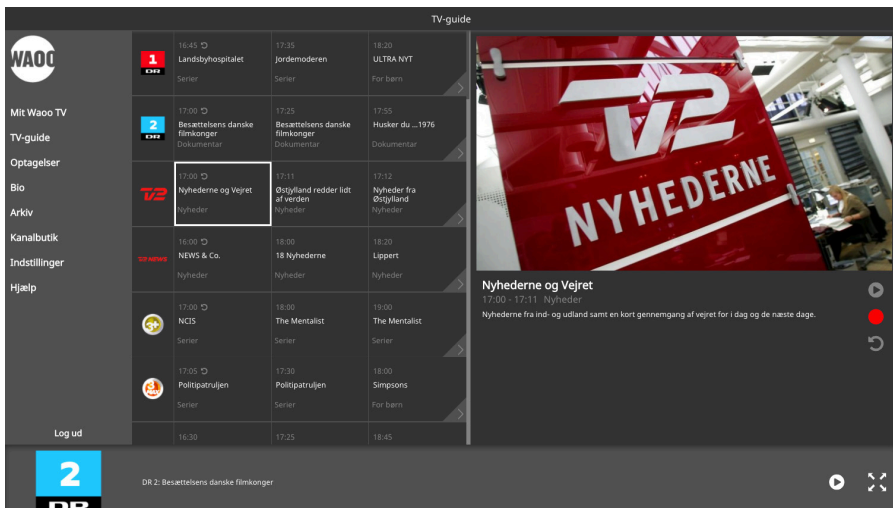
TV-guide

WAOO

Mit Waoo TV
TV-guide
Optagelser
Bio
Arkiv
Kanalbutik
Indstillinger
Hjælp

Log ud

1 DR
16:45 Landsbyhospitalet Serier
17:35 Jordemoderen Serier
18:20 ULTRA NYT For børn

2 DR
17:00 Besættelsens danske filmkonger Dokumentar
17:25 Besættelsens danske filmkonger Dokumentar
17:55 Husker du ...1976 Dokumentar

TV2
17:00 Nyhederne og Vejret Nyheder
17:11 Østjylland redder lidt af verden Nyheder
17:12 Nyheder fra Østjylland Nyheder

TV2 NEWS
16:00 NEWS & Co. Nyheder
18:00 18 Nyhederne Nyheder
18:20 Lippert Nyheder

17:00 NCIS Serier
18:00 The Mentalist Serier
19:00 The Mentalist Serier

17:05 Politipatruljen Serier
17:30 Politipatruljen Serier
18:00 Simpsons For børn

16:30
17:25
18:45

TV2 NYHEDERNE

Nyhederne og Vejret
17:00 - 17:11 Nyheder
Nyhederne fra ind- og udland samt en kort gennemgang af vejret for i dag og de næste dage.

2 DR
DR 2: Besættelsens danske filmkonger